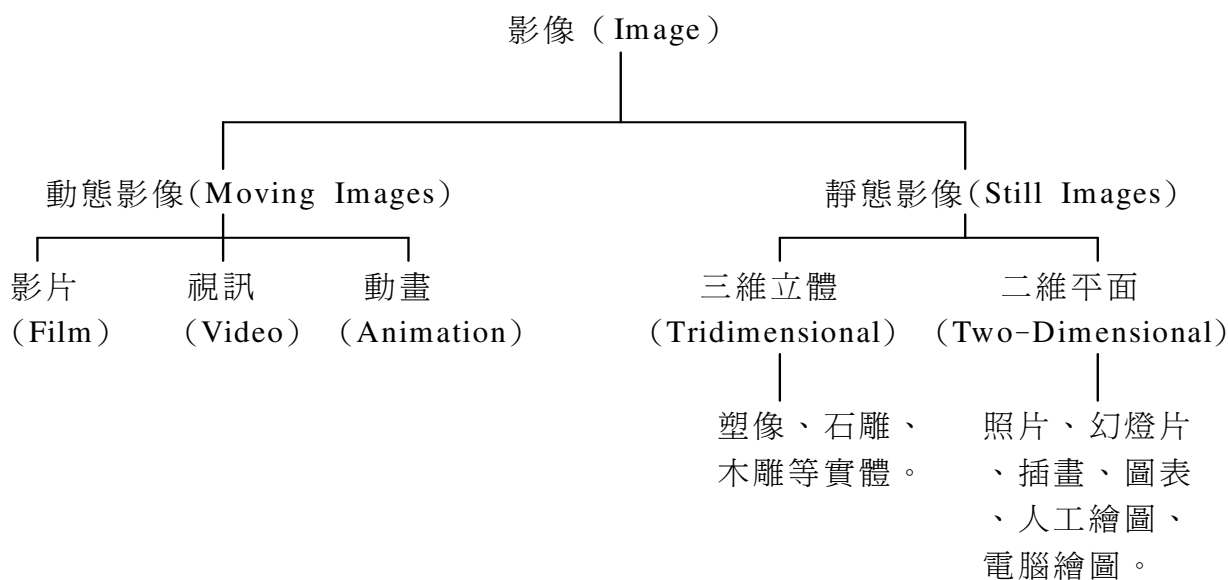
影像（Image）

動態影像（Moving Images）

靜態影像（Still Images）

影片（Film）

視訊（Video）

動畫（Animation）

三維立體（Tridimensional）

二維平面（Two-Dimensional）

塑像、石雕、木雕等實體。

照片、幻燈片、插畫、圖表、人工繪圖、電腦繪圖。